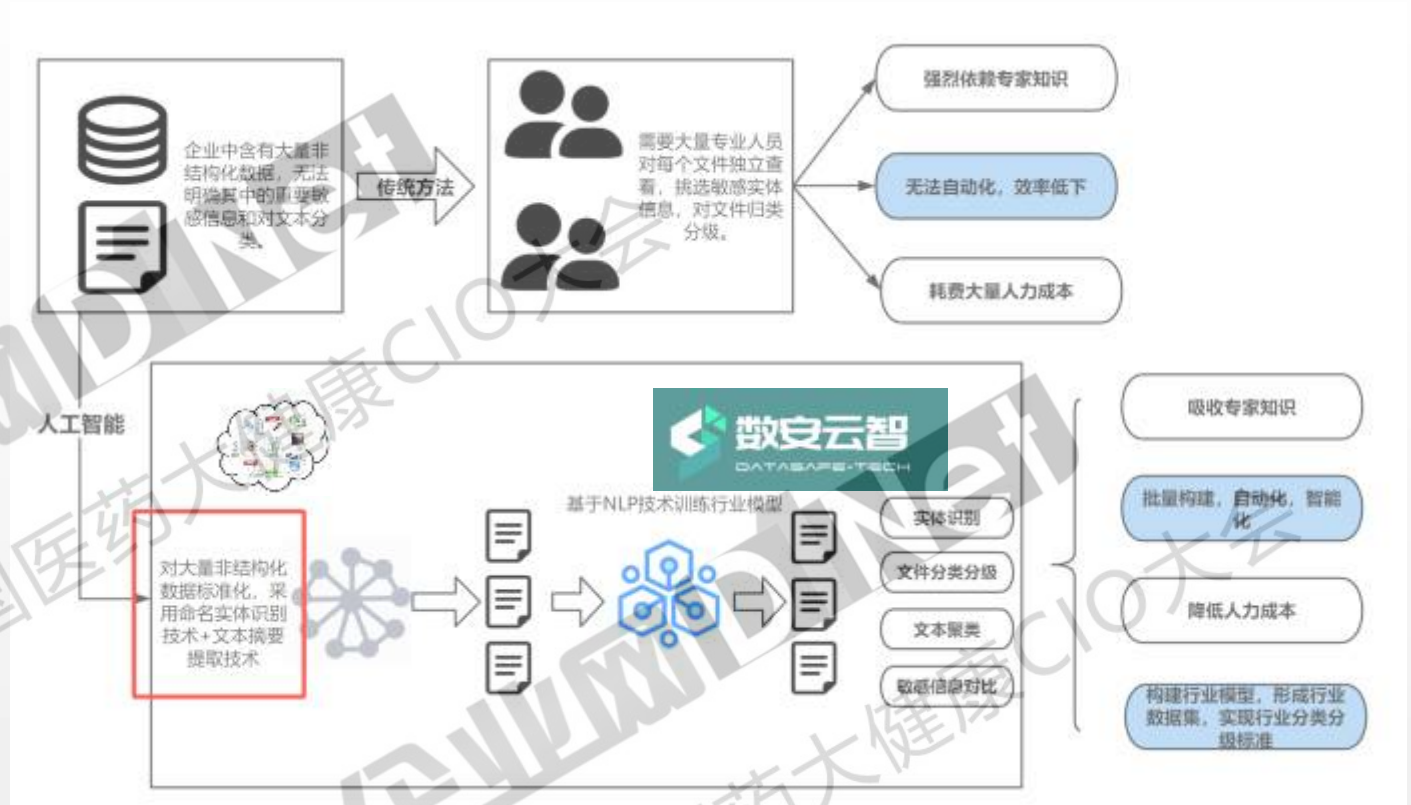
企业中含有大量非结构化数据，无法明确其中的重要敏感信息和对文本分类。

传统方法

需要大量专业人员对每个文件独立查看，挑选敏感实体信息，对文件归类分级。

强烈依赖专家知识

无法自动化，效率低下

耗费大量人力成本

人工智能

数安云智
DATASAFE-TECH

基于NLP技术训练行业模型

对大量非结构化数据标准化，采用命名实体识别技术+文本摘要提取技术

实体识别

文件分类分级

文本聚类

敏感信息对比

吸收专家知识

批量构建，自动化，智能化

降低人力成本

构建行业模型，形成行业数据集，实现行业分类分级标准

企业网D1Net

全国医药大健康CIO大会